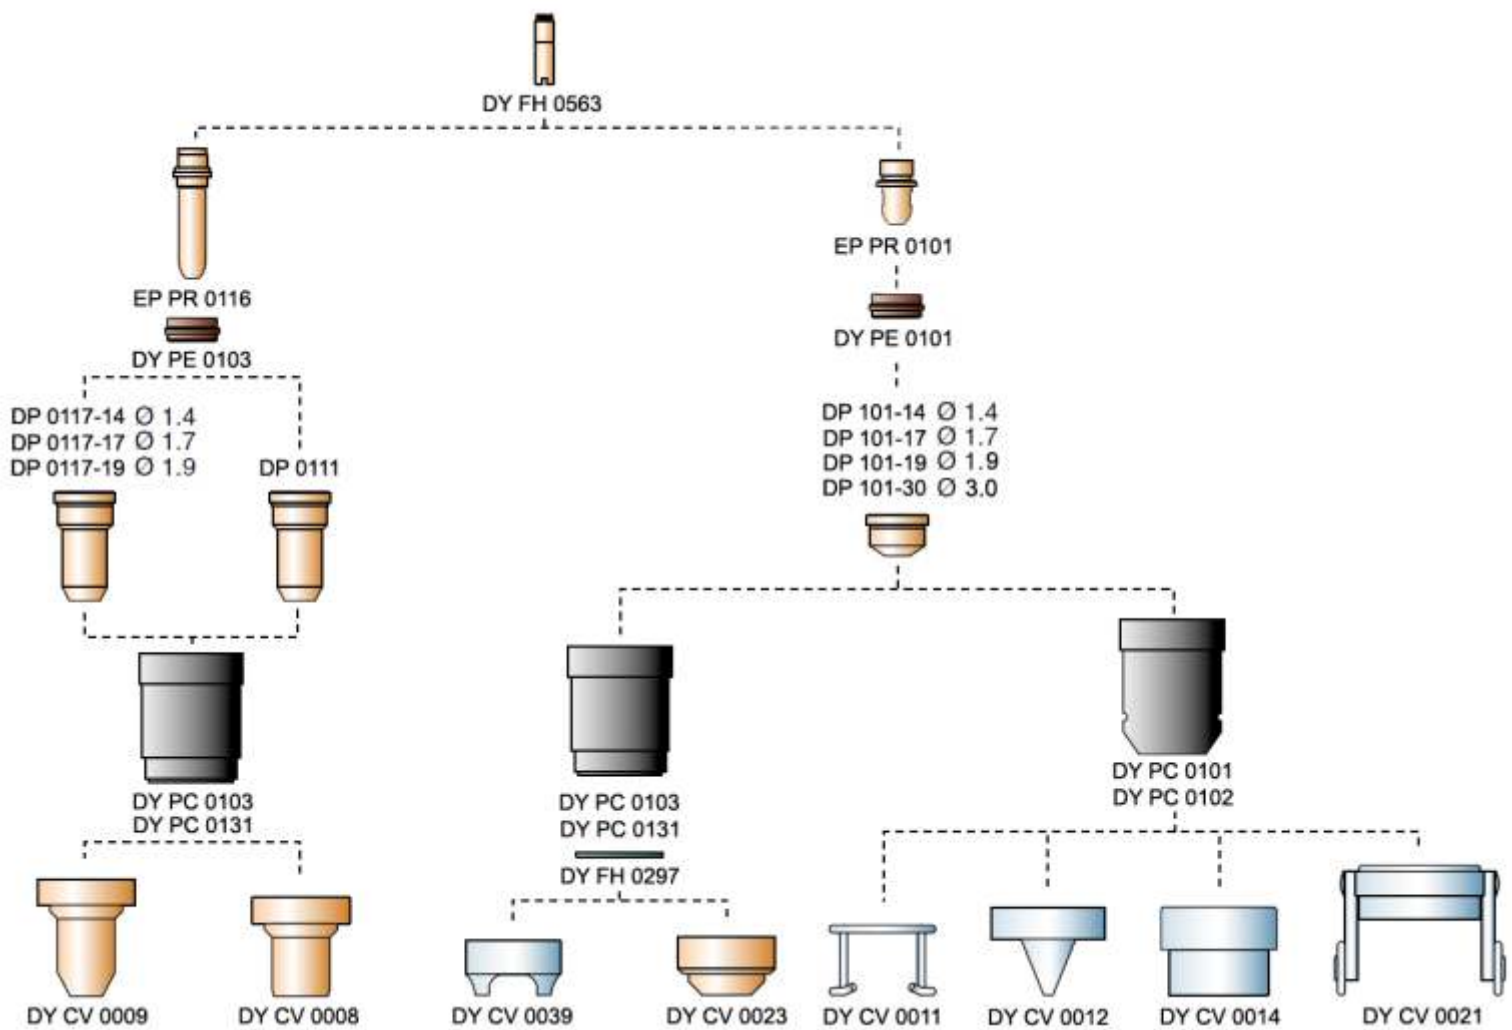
DY FH 0563

EP PR 0116

DY PE 0103

DP 0117-14 Ø 1.4
DP 0117-17 Ø 1.7
DP 0117-19 Ø 1.9

DP 0111

DY PC 0103
DY PC 0131

DY CV 0009

DY CV 0008

EP PR 0101

DY PE 0101

DP 101-14 Ø 1.4
DP 101-17 Ø 1.7
DP 101-19 Ø 1.9
DP 101-30 Ø 3.0

DY PC 0103
DY PC 0131

DY FH 0297

DY CV 0039

DY CV 0023

DY PC 0101
DY PC 0102

DY CV 0011

DY CV 0012

DY CV 0014

DY CV 0021